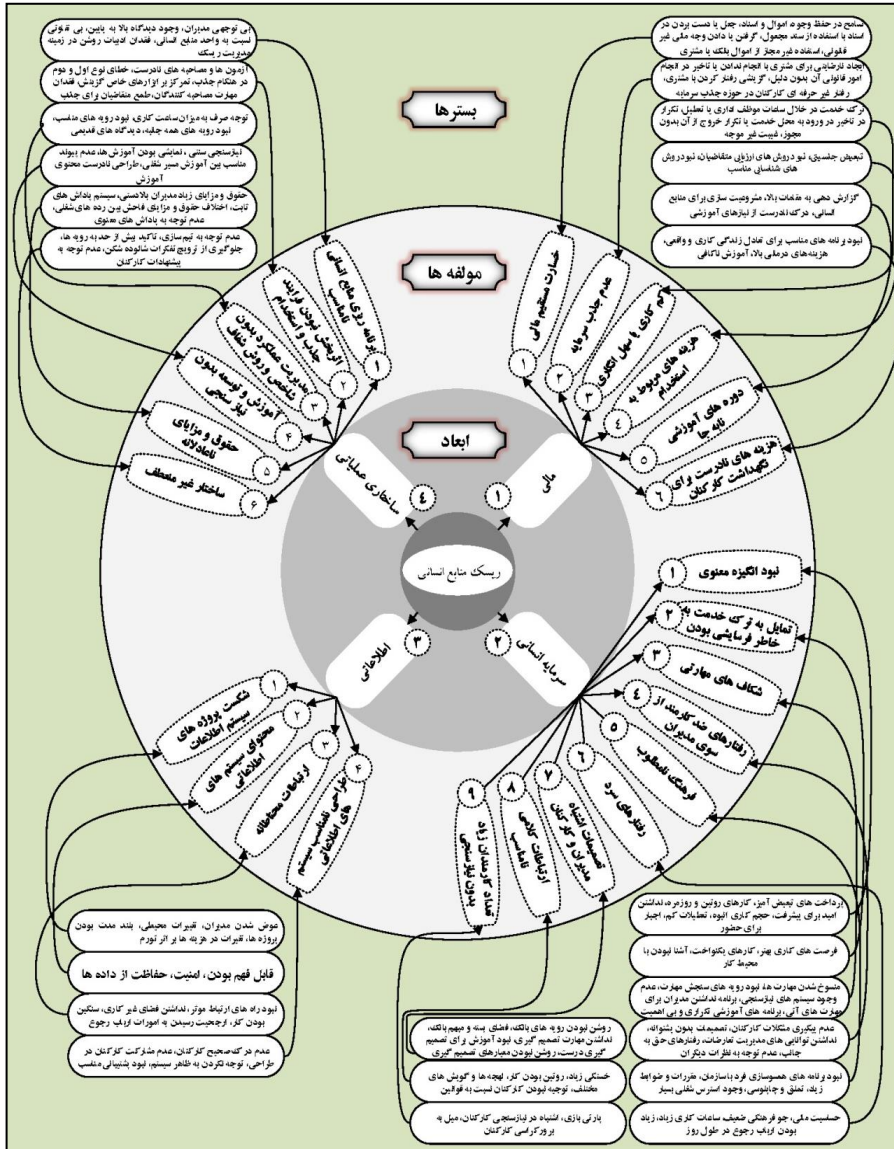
بسترها

مولفه ها

ابعاد

بی توجهی مدیران، وجود دیدگاه بالا به پایین، بی تفاوتی نسبت به واحد منابع انسانی، فقدان ادبیات روشن در زمینه مدیریت ریسک

آزمون ها و مصاحبه های نادرست، خطای نوع اول و دوم در هنگام جذب، تمرکز بر ابزارهای خاص گزینش، فقدان مهارت مصاحبه کنندگان، طمع متقاضیان برای جذب

توجه صرف به میزان ساعت کاری، نبود رویه های مناسب، نبود رویه های همه جانبه، دیدگاه های قدیمی

نیازسنجی سنتی، نمایشی بودن آموزش ها، عدم پیوند مناسب بین آموزش مسیر شغلی، طراحی نادرست محتوی آموزش

حقوق و مزایای زیاد مدیران پلاستیکی، سیستم پاداش های ثابت، اختلاف حقوق و مزایای فاحش بین رده های شغلی، عدم توجه به پاداش های معنوی

عدم توجه به تیم سازی، تاکید بیش از حد به رویه ها، جلوگیری از ترویج تفکرات شالوده شکن، عدم توجه به پیشنهادات کارکنان

تسامح در حفظ وجوه اموال و اسناد، جعل یا دست بردن در اسناد یا استفاده از سند مجعول، گرفتن یا دادن وجه ملی غیر قانونی، استفاده غیر مجاز از اموال بانک یا مشتری

ایجاد نارضایتی برای مشتری با انجام ندادن یا تاخیر در انجام امور قانونی آن بدون دلیل، گزینشی رفتار کردن با مشتری، رفتار غیر حرفه ای کارکنان در حوزه جذب سرمایه

ترک خدمت در خلال ساعات موظف اداری یا تعطیلی تکرار در تاخیر در ورود به محل خدمت یا تکرار خروج از آن بدون مجوز، غیبت غیر موجه

تبعیض جنسیتی، نبود روش های ارزیابی متقاضیان، نبود روش های شناسایی مناسب

گزارش دهی به مقامات بالا، مشروعیت سازی برای منابع انسانی، درک نادرست از نیازهای آموزشی

نبود برنامه های مناسب برای تعادل زندگی کاری و واقعی، هزینه های درمانی بالا، آموزش ناکافی

۱ برنامه ریزی منابع انسانی نامناسب
۲ ارزیابی نبودن فرایند جذب و استخدام
۳ مدیریت عملکرد بدون شاخص و روش شفاف
۴ آموزش و توسعه بدون نیاز سنجی
۵ حقوق و مزایای ناعادلانه
۶ ساختار غیر منعطف

۱ خسارت مستقیم مالی
۲ عدم جذب سرمایه
۳ کم کاری یا سهل انگاری
۴ هزینه های مربوط به استخدام
۵ دوره های آموزشی نابجا
۶ هزینه های نادرست برای نگهداشت کارکنان

۴ ساختاری عملیاتی
۱ مالی
ریسک منابع انسانی
۳ اطلاعاتی
۲ سرمایه انسانی

۱ نبود انگیزه معنوی
۲ تمایل به ترک خدمت به خاطر فرسایشی بودن
۳ شکاف های مهارتی
۴ رفتارهای مخرب از سوی مدیران
۵ فرهنگ نامطلوب
۶ رفتارهای سرد
۷ تصمیمات اشتباه مدیران و کارکنان
۸ ارتباطات کلامی نامناسب
۹ تعداد کارمندان زیاد بدون نیازسنجی

۱ شکست پروژه های سیستم اطلاعات
۲ محتوای سیستم های اطلاعاتی
۳ ارتباطات محدودکننده
۴ طراحی نامناسب سیستم های اطلاعاتی

عوض شدن مدیران، تغییرات محیطی، بلند مدت بودن پروژه ها، تغییرات در هزینه ها بر اثر تورم

قابل فهم بودن، امنیت، حفاظت از داده ها

نبود راه های ارتباط موثر، نداشتن فضای غیر کاری، سنگین بودن کار، ارجحیت رسیدن به امورات ارباب رجوع

عدم درک صحیح کارکنان، عدم مشارکت کارکنان در طراحی، توجه نکردن به ظاهر سیستم، نبود پشتیبانی مناسب

روشن نبودن رویه های بالقه، فضای بسته و مبهم بالقه، نداشتن مهارت تصمیم گیری، نبود آموزش برای تصمیم گیری درست، روشن نبودن معیارهای تصمیم گیری

خستگی زیاد، روتین بودن کار، لهجه ها و گویش های مختلف، توجیه نبودن کارکنان نسبت به قوانین

پارتی بازی، اشتباه در نیازسنجی کارکنان، میل به بروکراسی کارکنان

پرداخت های تبعیض آمیز، کارهای روتین و روزمره، نداشتن امید برای پیشرفت، حجم کاری انبوه، تعطیلات کم، اجبار برای حضور

فرصت های کاری بهتر، کارهای یکنواخت، آشنا نبودن با محیط کار

منسوخ شدن مهارت ها، نبود رویه های سنجش مهارت، عدم وجود سیستم های نیازسنجی، برنامه نداشتن مدیران برای مهارت های آتی، برنامه های آموزشی تکراری و بی اهمیت

عدم پیگیری مشکلات کارکنان، تصمیمات بدون پشتوانه، نداشتن توانایی های مدیریت تعارضات، رفتارهای حق به جانب، عدم توجه به نظرات دیگران

نبود برنامه های همسوسازی فرد با سازمان، مقررات و ضوابط زیاد، تملق و چاپلوسی، وجود استرس شغلی بسیار

حساسیت ملی، جو فرهنگی ضعیف ساعات کاری زیاد، زیاد بودن ارباب رجوع در طول روز